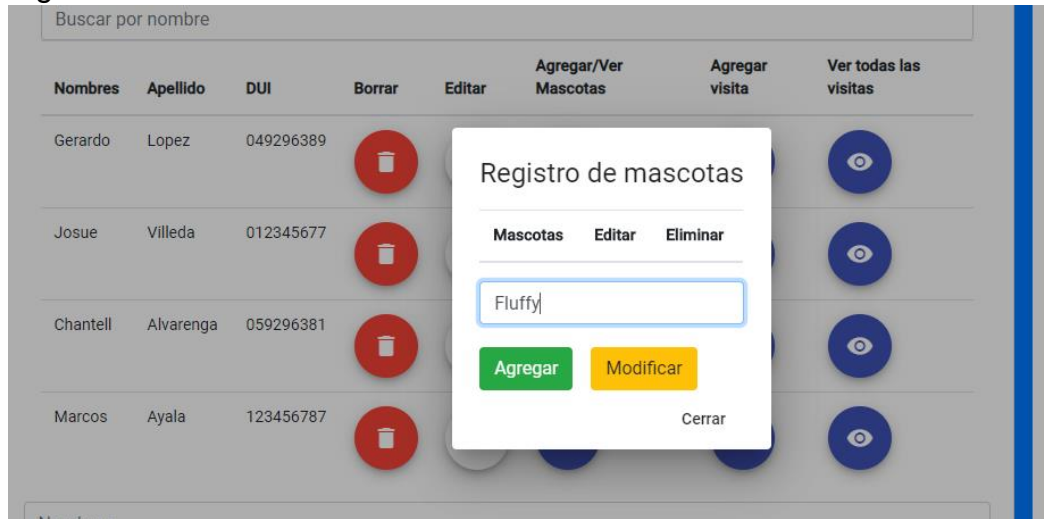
Buscar por nombre

| Nombres | Apellido | DUI | Borrar | Editar | Agregar/Ver Mascotas | Agregar visita | Ver todas las visitas |
|---|---|---|---|---|---|---|---|
| Gerardo | Lopez | 049296389 | | | | | |
| Josue | Villeda | 012345677 | | | | | |
| Chantell | Alvarenga | 059296381 | | | | | |
| Marcos | Ayala | 123456787 | | | | | |

Registro de mascotas

| Mascotas | Editar | Eliminar |
|---|---|---|

Fluffy

Agregar
Modificar
Cerrar